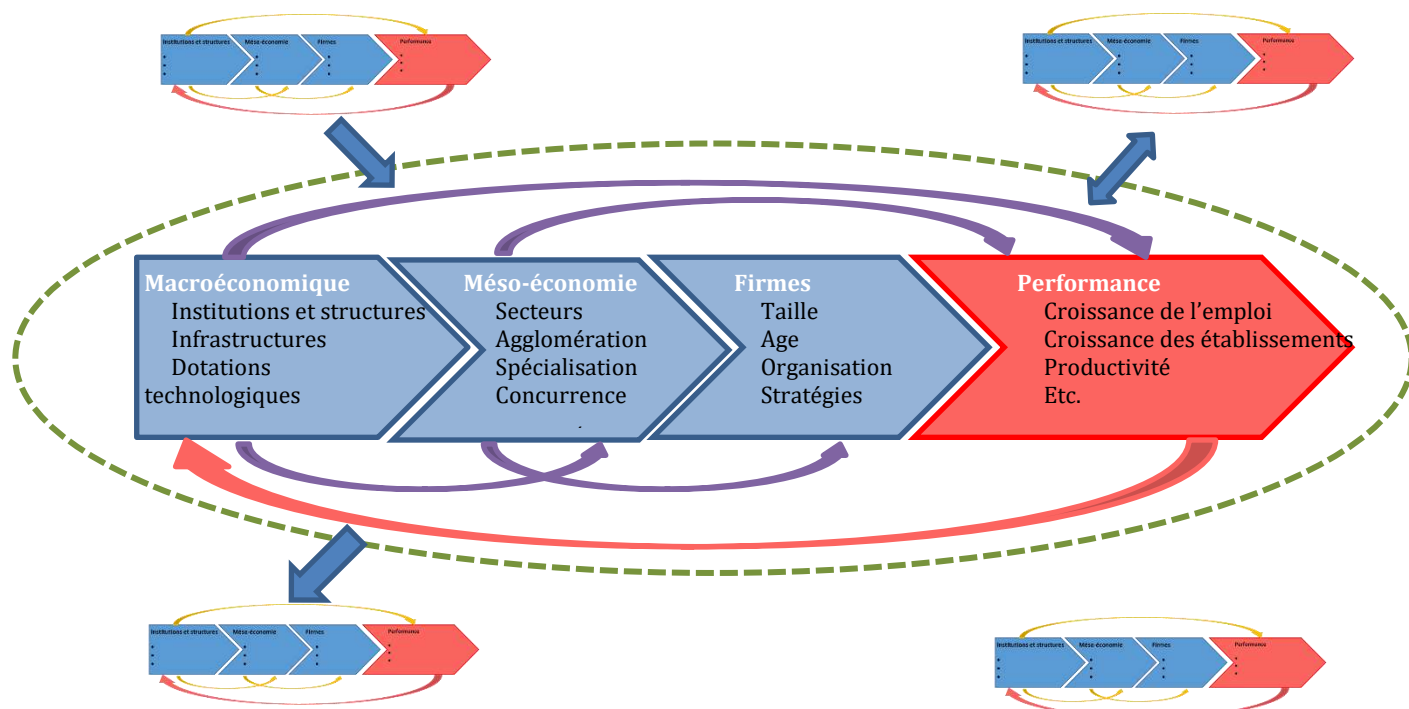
Institutions et structures
Méso-économie
Firmes
Performance

Institutions et structures
Méso-économie
Firmes
Performance

Macroéconomique
Institutions et structures
Infrastructures
Dotations technologiques

Méso-économie
Secteurs
Agglomération
Spécialisation
Concurrence

Firmes
Taille
Age
Organisation
Stratégies

Performance
Croissance de l'emploi
Croissance des établissements
Productivité
Etc.

Institutions et structures
Méso-économie
Firmes
Performance

Institutions et structures
Méso-économie
Firmes
Performance